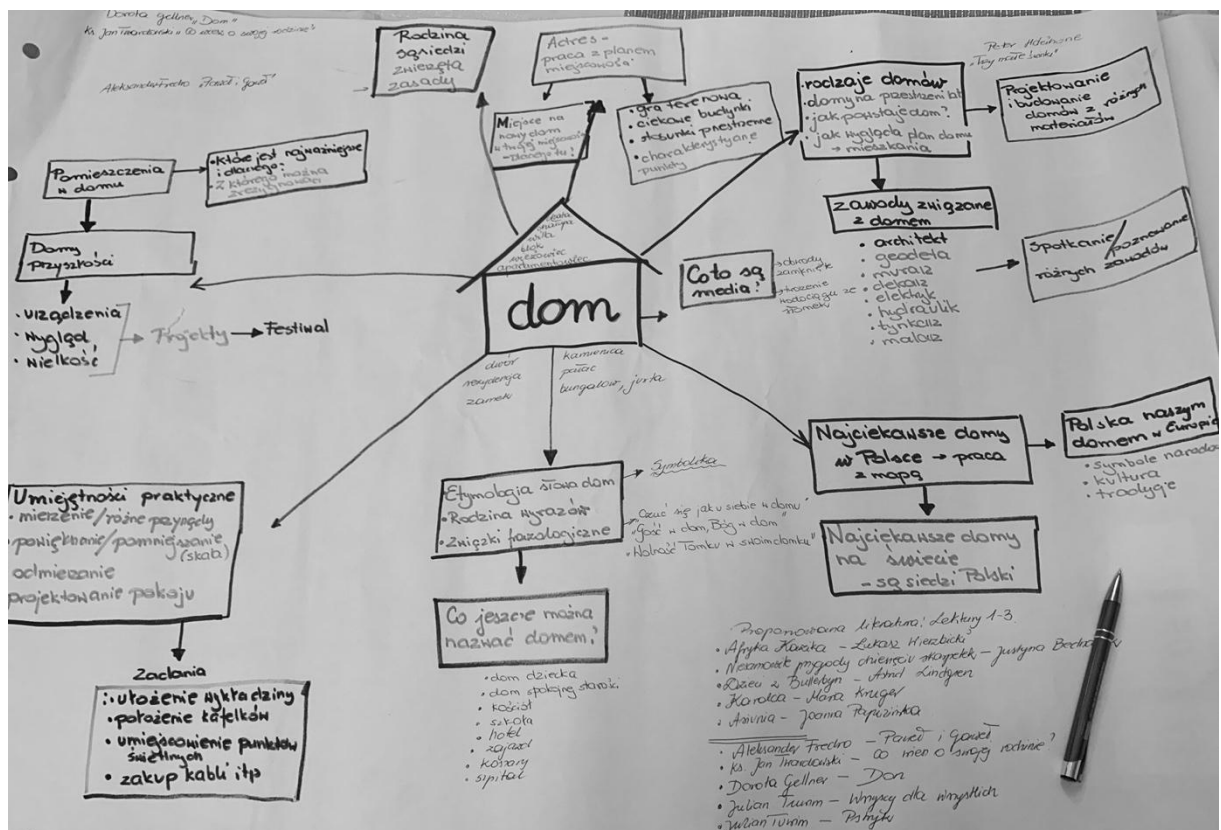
Dorota Gellner „Dom"
Ks. Jan Twardowski „O czym o swojej rodzinie"

Aleksander Fredro „Paweł i Gaweł"

Rodzina
sąsiedzi
zwierzęta
zasady

Adres -
praca z planem
miejscowości

Miejsce na
nowy dom
- tutaj mieszka
- Domek tu!

gra terenowa
ciekawe budynki
stosunki przestrzenne
charakterystyczne punkty

Piotr Wawrzyniec
„Trzy małe świnki"

rodzaje domów
domy na przestrzeni lat
jak powstaje dom?
jak wygląda plan domu
→ mieszkania

Projektowanie
i budowanie
domów z różnych
materiałów

Pomieszczenia
w domu

Które jest najważniejsze
i dlaczego?
Z którego można
zrezygnować

Domy
przyszłości

willa
blok
wieżowiec
apartamentowiec

zawody związane
z domem
architekt
geodeta
murarz
dekarz
elektryk
hydraulik
tynkarz
malarz

Spotkanie/poznawanie
różnych zawodów

Co to są
media?

dostawcy
zamknięte

oznaczenie
podłączone ze
znakiem

dom

urządzenia
wygląd
wielkość

Projekty → Festiwal

dwór
rezydencja
zamek

kamienica
pałac
bungalow, jurta

Najciekawsze domy
w Polsce → praca
z mapą

Polska naszym
domem w Europie
symbole narodowe
kultura
tradycje

Umiejętności praktyczne
mierzenie/różne przyrządy
powiększanie/pomniejszanie (skala)
odmierzanie
projektowanie pokoju

Etymologia słowa dom
Rodzina wyrazów
Związki frazeologiczne

Symbolika

„Czuć się jak u siebie w domu"
„Gość w dom, Bóg w dom"
„Wrócić Tomku w swoim domku"

Najciekawsze domy
na świecie
- są siedzi Polski

Zadania
ułożenie wykładziny
położenie kafelków
umiejscowienie punktów świetlnych
zakup kabli itp

Co jeszcze można
nazwać domem?

dom dziecka
dom spokojnej starości
kościół
szkoła
hotel
zajazd
koszary
szpital

Proponowana literatura: Lektury 1-3
Afryka Kazika - Łukasz Wierzbicki
Niesamowite przygody dziesięciu skarpetek - Justyna Bednarek
Dzieci z Bullerbyn - Astrid Lindgren
Karolcia - Maria Krüger
Awantura - Joanna Papuzińska

Aleksander Fredro - Paweł i Gaweł
Ks. Jan Twardowski - Co mamy o swojej rodzinie?
Dorota Gellner - Dom
Julian Tuwim - Wiersze dla wszystkich
Julian Tuwim - Patyczki